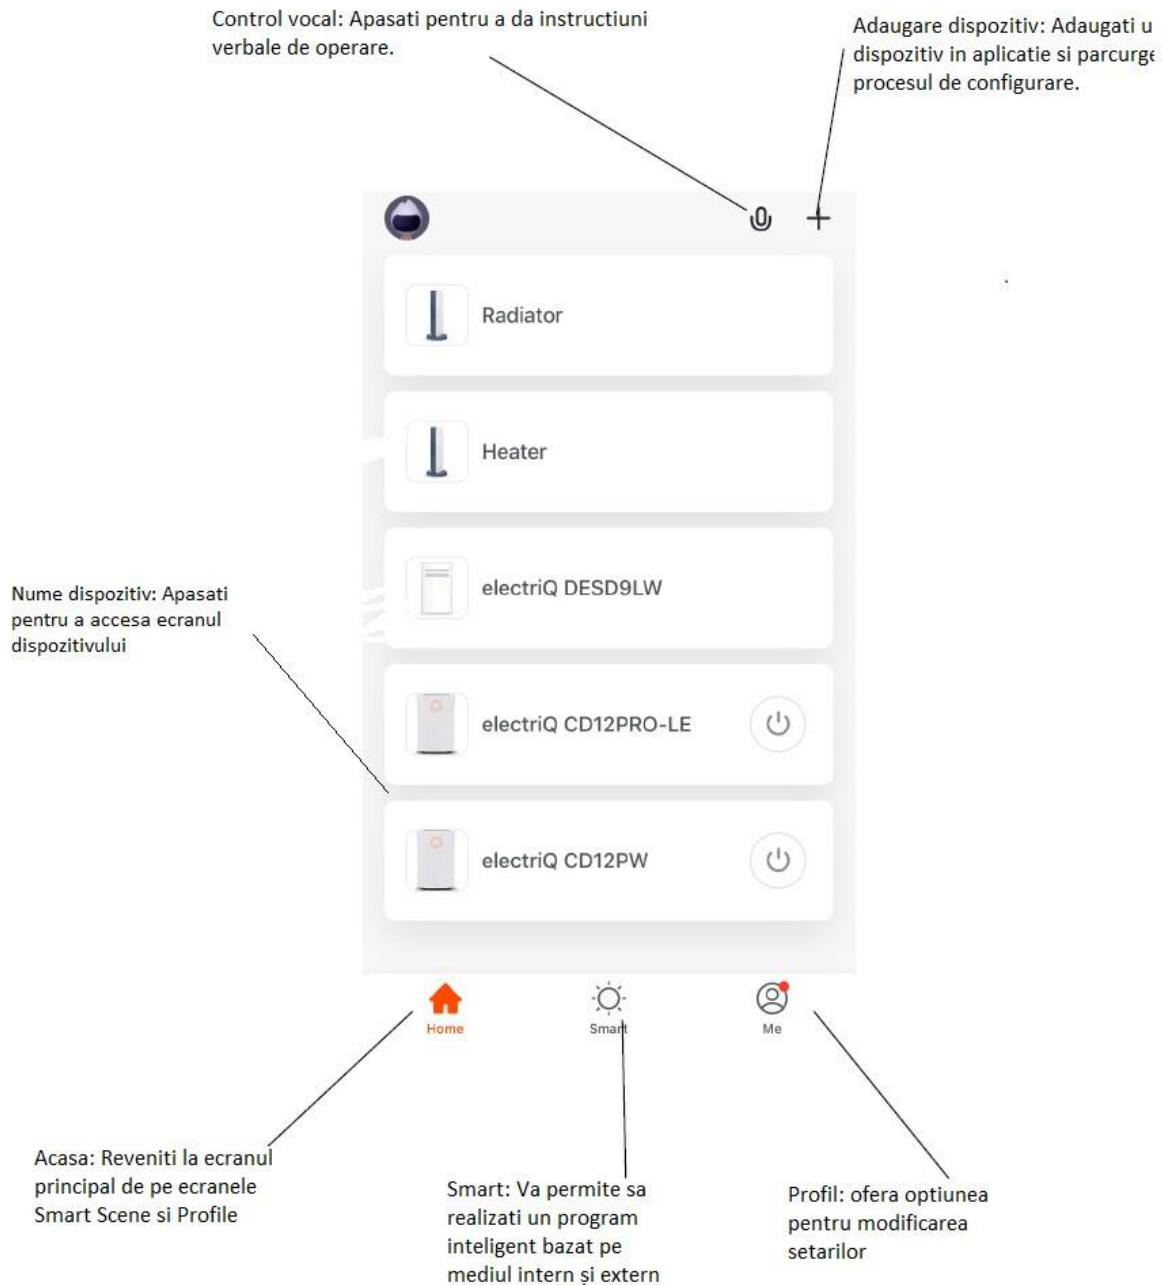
Control vocal: Apasati pentru a da instructiuni verbale de operare.

Adaugare dispozitiv: Adaugati u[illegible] dispozitiv in aplicatie si parcurg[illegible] procesul de configurare.

Radiator

Heater

electriQ DESD9LW

electriQ CD12PRO-LE

electriQ CD12PW

Nume dispozitiv: Apasati pentru a accesa ecranul dispozitivului

Home

Smart

Me

Acasa: Reveniti la ecranul principal de pe ecranele Smart Scene si Profile

Smart: Va permite sa realizati un program inteligent bazat pe mediul intern și extern

Profil: ofera optiunea pentru modificarea setarilor